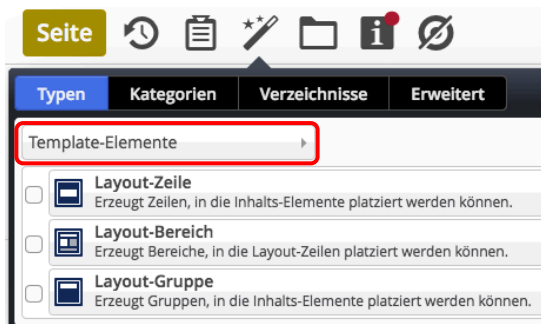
Seite

Typen | Kategorien | Verzeichnisse | Erweitert

Template-Elemente

Layout-Zeile
Erzeugt Zeilen, in die Inhalts-Elemente platziert werden können.

Layout-Bereich
Erzeugt Bereiche, in die Layout-Zeilen platziert werden können.

Layout-Gruppe
Erzeugt Gruppen, in die Inhalts-Elemente platziert werden können.